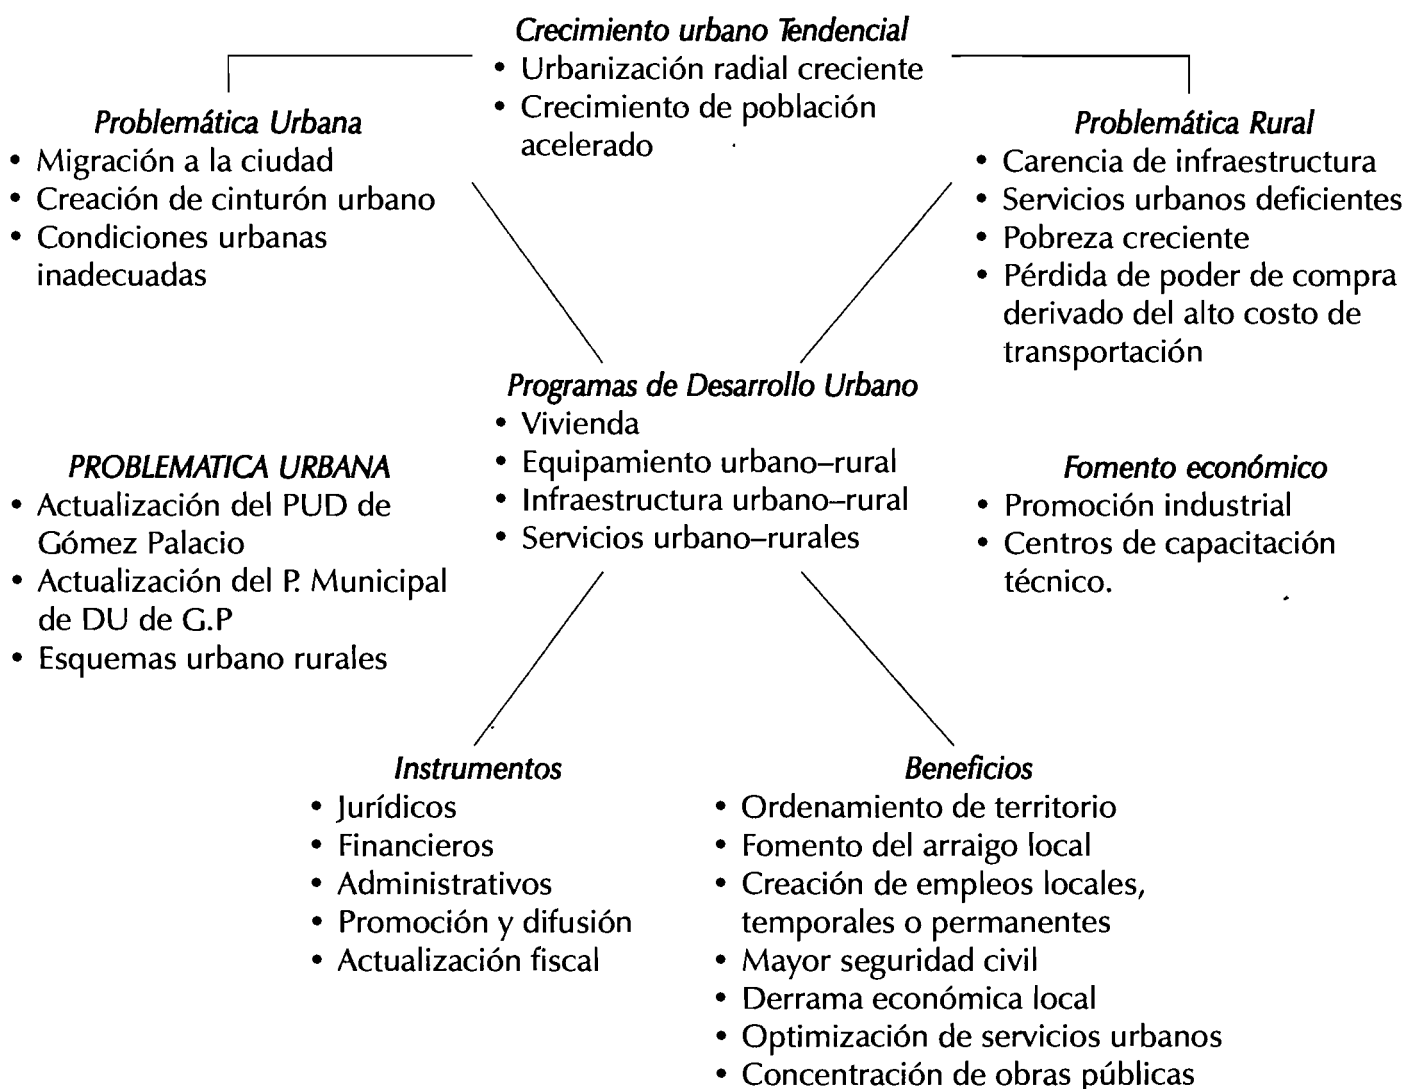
Crecimiento urbano Tendencial
• Urbanización radial creciente
• Crecimiento de población acelerado

Problemática Urbana
• Migración a la ciudad
• Creación de cinturón urbano
• Condiciones urbanas inadecuadas

Problemática Rural
• Carencia de infraestructura
• Servicios urbanos deficientes
• Pobreza creciente
• Pérdida de poder de compra derivado del alto costo de transportación

Programas de Desarrollo Urbano
• Vivienda
• Equipamiento urbano–rural
• Infraestructura urbano–rural
• Servicios urbano–rurales

PROBLEMATICA URBANA
• Actualización del PUD de Gómez Palacio
• Actualización del P. Municipal de DU de G.P
• Esquemas urbano rurales

Fomento económico
• Promoción industrial
• Centros de capacitación técnico.

Instrumentos
• Jurídicos
• Financieros
• Administrativos
• Promoción y difusión
• Actualización fiscal

Beneficios
• Ordenamiento de territorio
• Fomento del arraigo local
• Creación de empleos locales, temporales o permanentes
• Mayor seguridad civil
• Derrama económica local
• Optimización de servicios urbanos
• Concentración de obras públicas